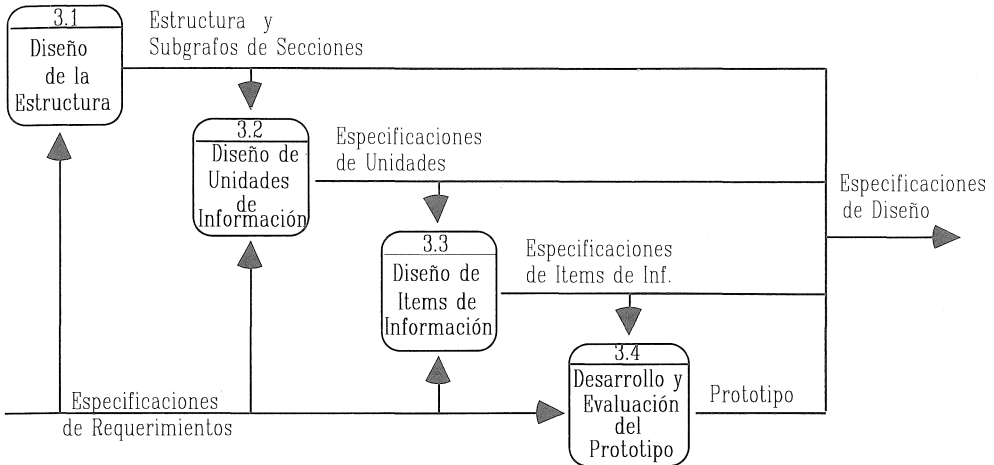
3.1
Diseño de la Estructura

Estructura y Subgrafos de Secciones

3.2
Diseño de Unidades de Información

Especificaciones de Unidades

Especificaciones de Diseño

3.3
Diseño de Items de Información

Especificaciones de Items de Inf.

3.4
Desarrollo y Evaluación del Prototipo

Prototipo

Especificaciones de Requerimientos